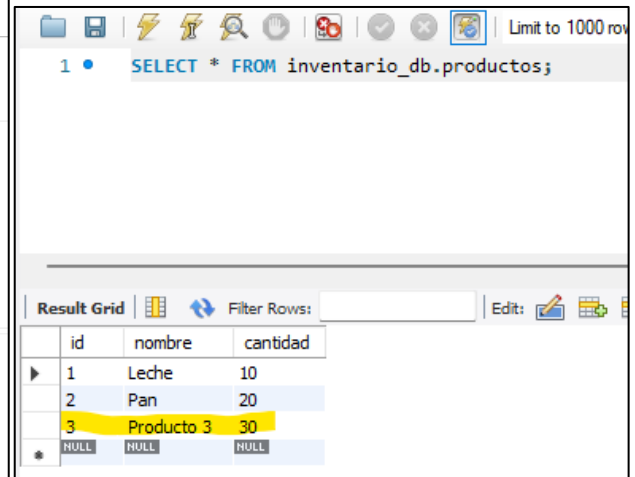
Limit to 1000 row

1 SELECT * FROM inventario_db.productos;

Result Grid | Filter Rows: | Edit:

| | id | nombre | cantidad |
|---|---|---|---|
| ▶ | 1 | Leche | 10 |
| | 2 | Pan | 20 |
| | 3 | Producto 3 | 30 |
| * | NULL | NULL | NULL |